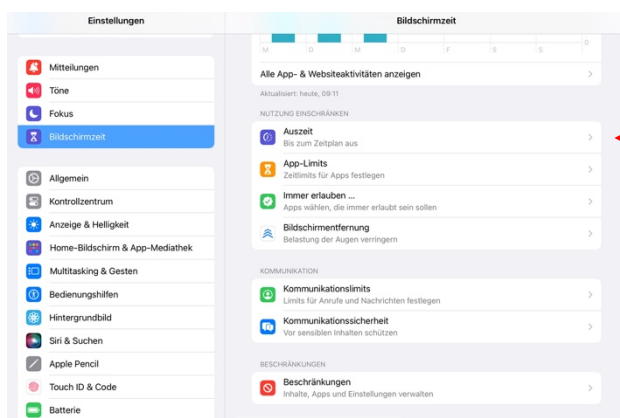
Einstellungen

Mitteilungen
Töne
Fokus
Bildschirmzeit

Allgemein
Kontrollzentrum
Anzeige & Helligkeit
Home-Bildschirm & App-Mediathek
Multitasking & Gesten
Bedienungshilfen
Hintergrundbild
Siri & Suchen
Apple Pencil
Touch ID & Code
Batterie

Bildschirmzeit

M D M D F S S
0

Alle App- & Websiteaktivitäten anzeigen
Aktualisiert: heute, 09:11

NUTZUNG EINSCHRÄNKEN

Auszeit
Bis zum Zeitplan aus

App-Limits
Zeitlimits für Apps festlegen

Immer erlauben ...
Apps wählen, die immer erlaubt sein sollen

Bildschirmentfernung
Belastung der Augen verringern

KOMMUNIKATION

Kommunikationslimits
Limits für Anrufe und Nachrichten festlegen

Kommunikationssicherheit
Vor sensiblen Inhalten schützen

BESCHRÄNKUNGEN

Beschränkungen
Inhalte, Apps und Einstellungen verwalten